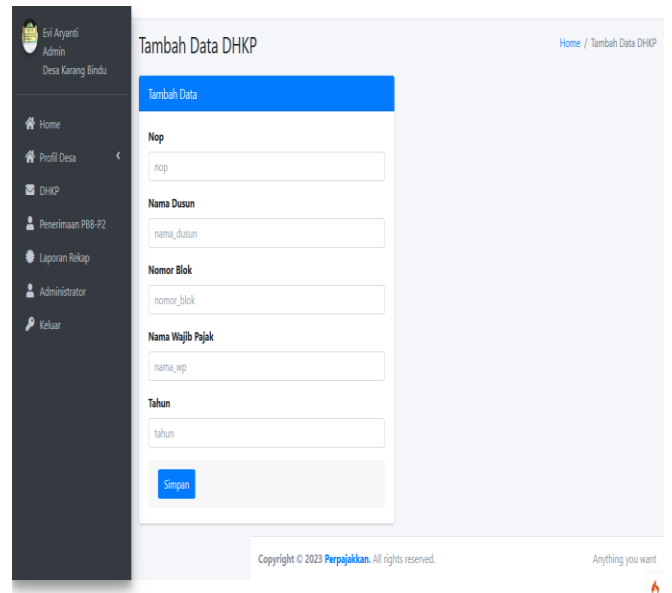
Evi Aryanti
Admin
Desa Karang Bindu

Home
Profil Desa
DHKP
Penerimaan PBB-P2
Laporan Rekap
Administrator
Keluar

Tambah Data DHKP

Home / Tambah Data DHKP

Tambah Data

Nop
nop

Nama Dusun
nama_dusun

Nomor Blok
nomor_blok

Nama Wajib Pajak
nama_wp

Tahun
tahun

Simpan

Copyright © 2023 Perpajakkan. All rights reserved.

Anything you want